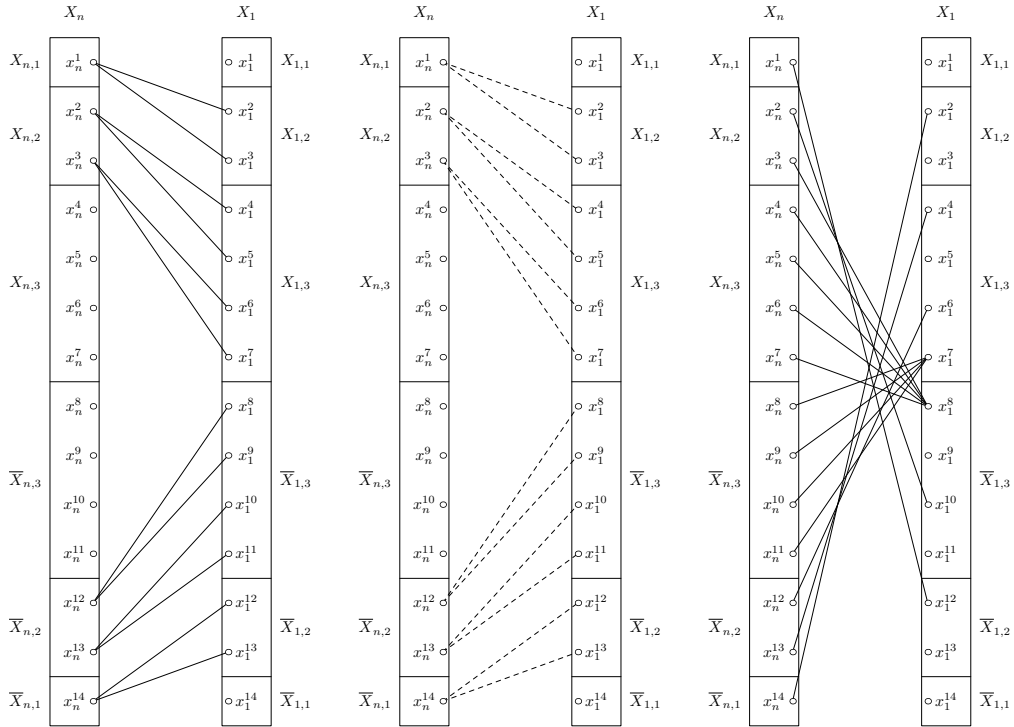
$X_n$ $X_1$

$X_{n,1}$ $x_n^1$ $x_1^1$ $X_{1,1}$
$X_{n,2}$ $x_n^2$ $x_1^2$ $X_{1,2}$
$x_n^3$ $x_1^3$
$X_{n,3}$ $x_n^4$ $x_1^4$ $X_{1,3}$
$x_n^5$ $x_1^5$
$x_n^6$ $x_1^6$
$x_n^7$ $x_1^7$
$\overline{X}_{n,3}$ $x_n^8$ $x_1^8$ $\overline{X}_{1,3}$
$x_n^9$ $x_1^9$
$x_n^{10}$ $x_1^{10}$
$x_n^{11}$ $x_1^{11}$
$\overline{X}_{n,2}$ $x_n^{12}$ $x_1^{12}$ $\overline{X}_{1,2}$
$x_n^{13}$ $x_1^{13}$
$\overline{X}_{n,1}$ $x_n^{14}$ $x_1^{14}$ $\overline{X}_{1,1}$

$X_n$ $X_1$

$X_{n,1}$ $x_n^1$ $x_1^1$ $X_{1,1}$
$X_{n,2}$ $x_n^2$ $x_1^2$ $X_{1,2}$
$x_n^3$ $x_1^3$
$X_{n,3}$ $x_n^4$ $x_1^4$ $X_{1,3}$
$x_n^5$ $x_1^5$
$x_n^6$ $x_1^6$
$x_n^7$ $x_1^7$
$\overline{X}_{n,3}$ $x_n^8$ $x_1^8$ $\overline{X}_{1,3}$
$x_n^9$ $x_1^9$
$x_n^{10}$ $x_1^{10}$
$x_n^{11}$ $x_1^{11}$
$\overline{X}_{n,2}$ $x_n^{12}$ $x_1^{12}$ $\overline{X}_{1,2}$
$x_n^{13}$ $x_1^{13}$
$\overline{X}_{n,1}$ $x_n^{14}$ $x_1^{14}$ $\overline{X}_{1,1}$

$X_n$ $X_1$

$X_{n,1}$ $x_n^1$ $x_1^1$ $X_{1,1}$
$X_{n,2}$ $x_n^2$ $x_1^2$ $X_{1,2}$
$x_n^3$ $x_1^3$
$X_{n,3}$ $x_n^4$ $x_1^4$ $X_{1,3}$
$x_n^5$ $x_1^5$
$x_n^6$ $x_1^6$
$x_n^7$ $x_1^7$
$\overline{X}_{n,3}$ $x_n^8$ $x_1^8$ $\overline{X}_{1,3}$
$x_n^9$ $x_1^9$
$x_n^{10}$ $x_1^{10}$
$x_n^{11}$ $x_1^{11}$
$\overline{X}_{n,2}$ $x_n^{12}$ $x_1^{12}$ $\overline{X}_{1,2}$
$x_n^{13}$ $x_1^{13}$
$\overline{X}_{n,1}$ $x_n^{14}$ $x_1^{14}$ $\overline{X}_{1,1}$